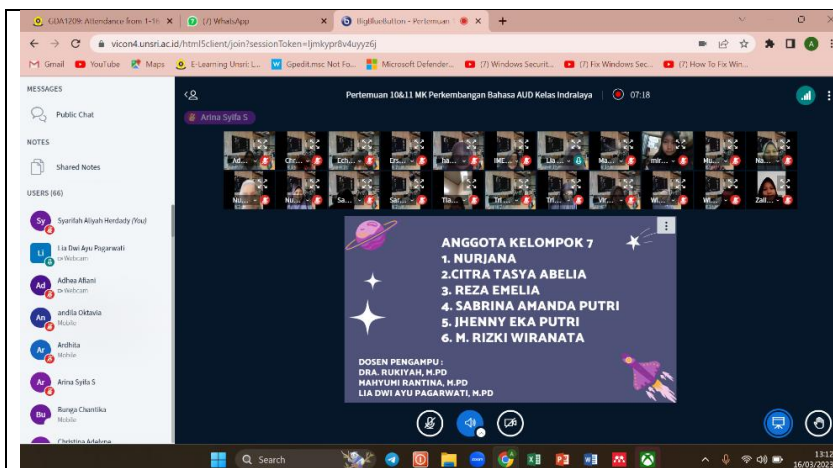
GDA1209: Attendance from: 1-16 ×
(7) WhatsApp ×
BigBlueButton - Pertemuan ×
+

vicon4.unsri.ac.id/html5client/join?sessionToken=ljmkypr8v4uyyz6j

Gmail
YouTube
Maps
E-Learning Unsri: L...
Gpedit.msc Not Fo...
Microsoft Defender...
(7) Windows Securit...
(7) Fix Windows Sec...
(7) How To Fix Win...

MESSAGES
Public Chat
NOTES
Shared Notes
USERS (66)
Sy Syarifah Aliyah Herdady (You)
Li Lia Dwi Ayu Pagarwati Webcam
Ad Adhea Afiani Webcam
An andila Oktavia Mobile
Ar Ardhita Mobile
Ar Arina Syifa S
Bu Bunga Chantika Mobile
Christina Adelina

Pertemuan 10&11 MK Perkembangan Bahasa AUD Kelas Indralaya
07:18

Arina Syifa S

Ad...
Chr...
Ech...
Ds...
Isl...
IME...
Lia ...
Ma...
mir...
Mu...
Na...
Nu...
Nu...
Sa...
Sar...
Tia...
Tri...
Tri...
Vir...
Wi...
Wi...
Zai...

ANGGOTA KELOMPOK 7
1. NURJANA
2.CITRA TASYA ABELIA
3. REZA EMELIA
4. SABRINA AMANDA PUTRI
5. JHENNY EKA PUTRI
6. M. RIZKI WIRANATA

DOSEN PENGAMPU :
DRA. RUKIYAH, M.PD
MAHYUMI RANTINA, M.PD
LIA DWI AYU PAGARWATI, M.PD

Search

13:12
16/03/2023